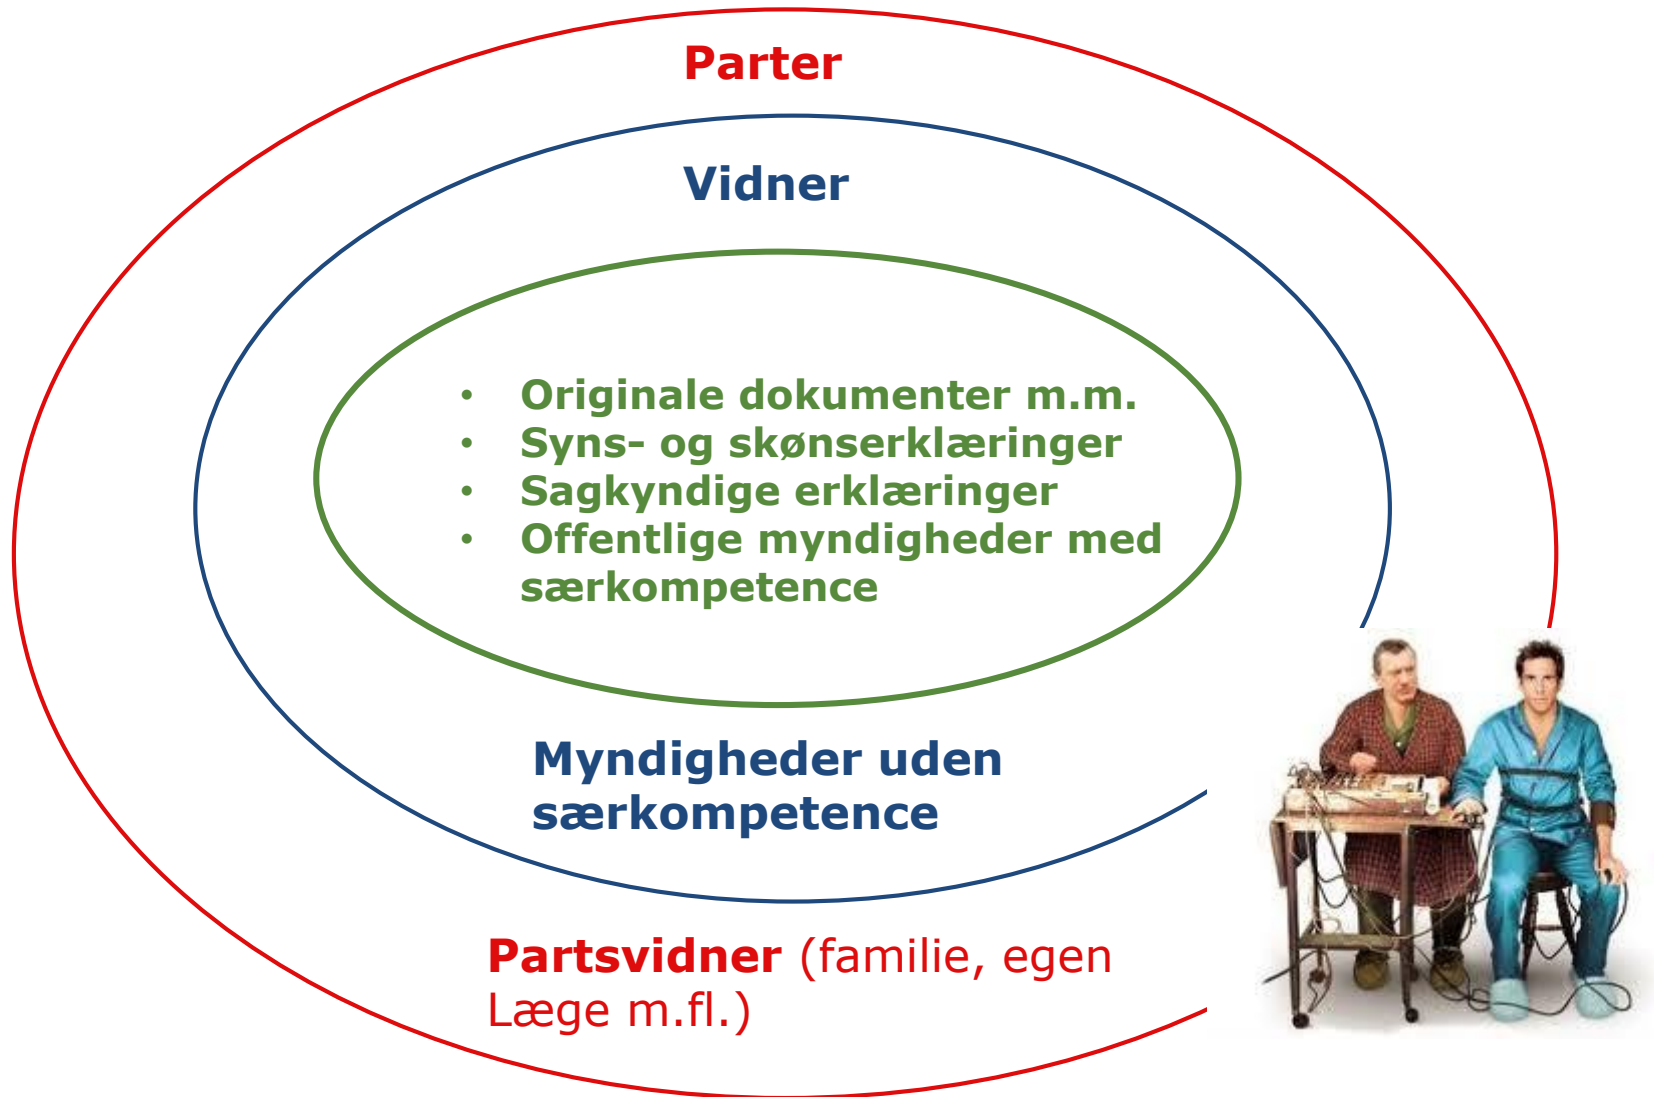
Parter

Vidner

- Originale dokumenter m.m.
- Syns- og skønserklæringer
- Sagkyndige erklæringer
- Offentlige myndigheder med særkompetence

Myndigheder uden særkompetence

Partsvidner (familie, egen Læge m.fl.)